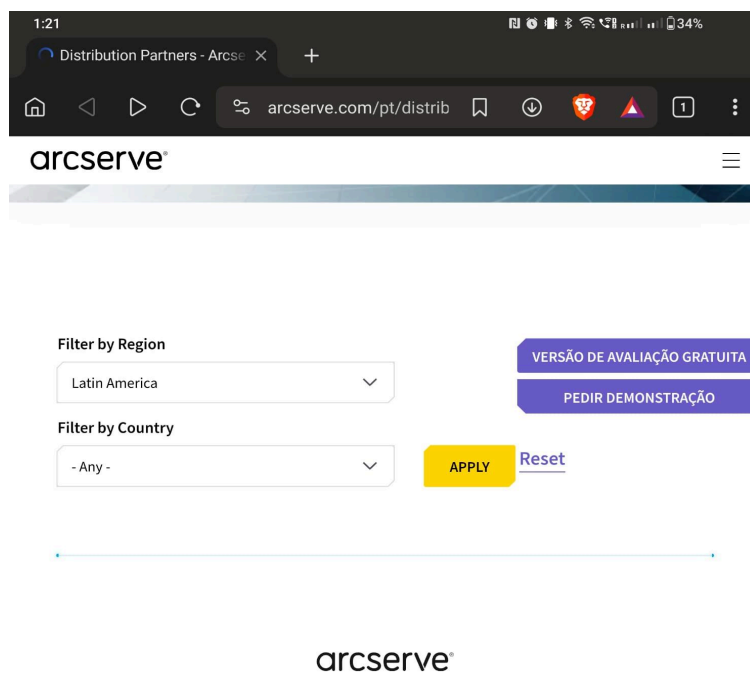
1:21

34%

Distribution Partners - Arcse ×

+

arcserve.com/pt/distrib

1

arcserve

Filter by Region

Latin America

Filter by Country

- Any -

APPLY

Reset

VERSÃO DE AVALIAÇÃO GRATUITA

PEDIR DEMONSTRAÇÃO

arcserve